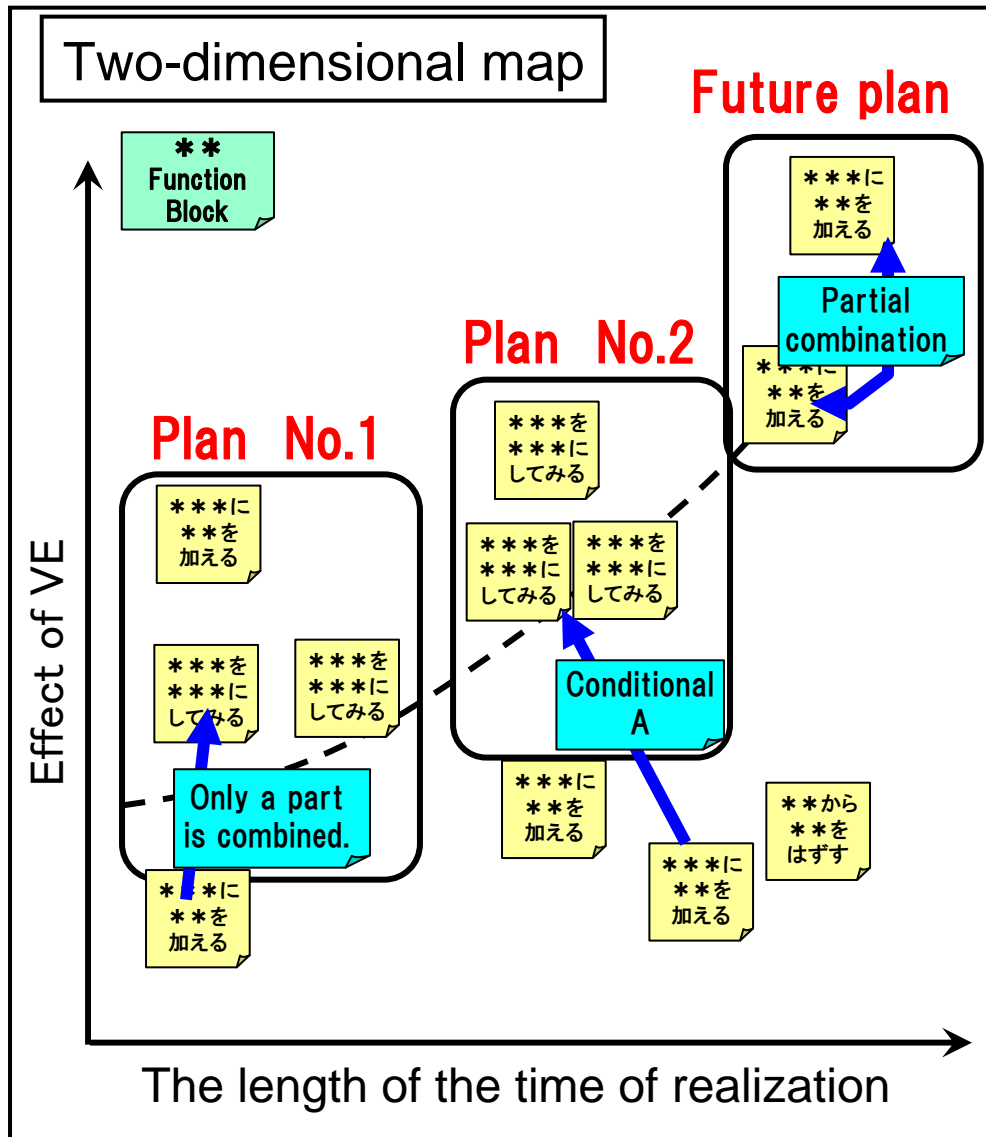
Two-dimensional map

＊＊
Function
Block

Future plan

＊＊＊に
＊＊を
加える

Partial
combination

＊＊＊に
＊＊を
加える

Plan No.2

＊＊＊を
＊＊＊に
してみる

＊＊＊を
＊＊＊に
してみる

＊＊＊を
＊＊＊に
してみる

Conditional
A

Plan No.1

＊＊＊に
＊＊を
加える

＊＊＊を
＊＊＊に
してみる

＊＊＊を
＊＊＊に
してみる

Only a part
is combined.

＊＊＊に
＊＊を
加える

＊＊＊に
＊＊を
加える

＊＊＊に
＊＊を
加える

＊＊から
＊＊を
はずす

Effect of VE

The length of the time of realization